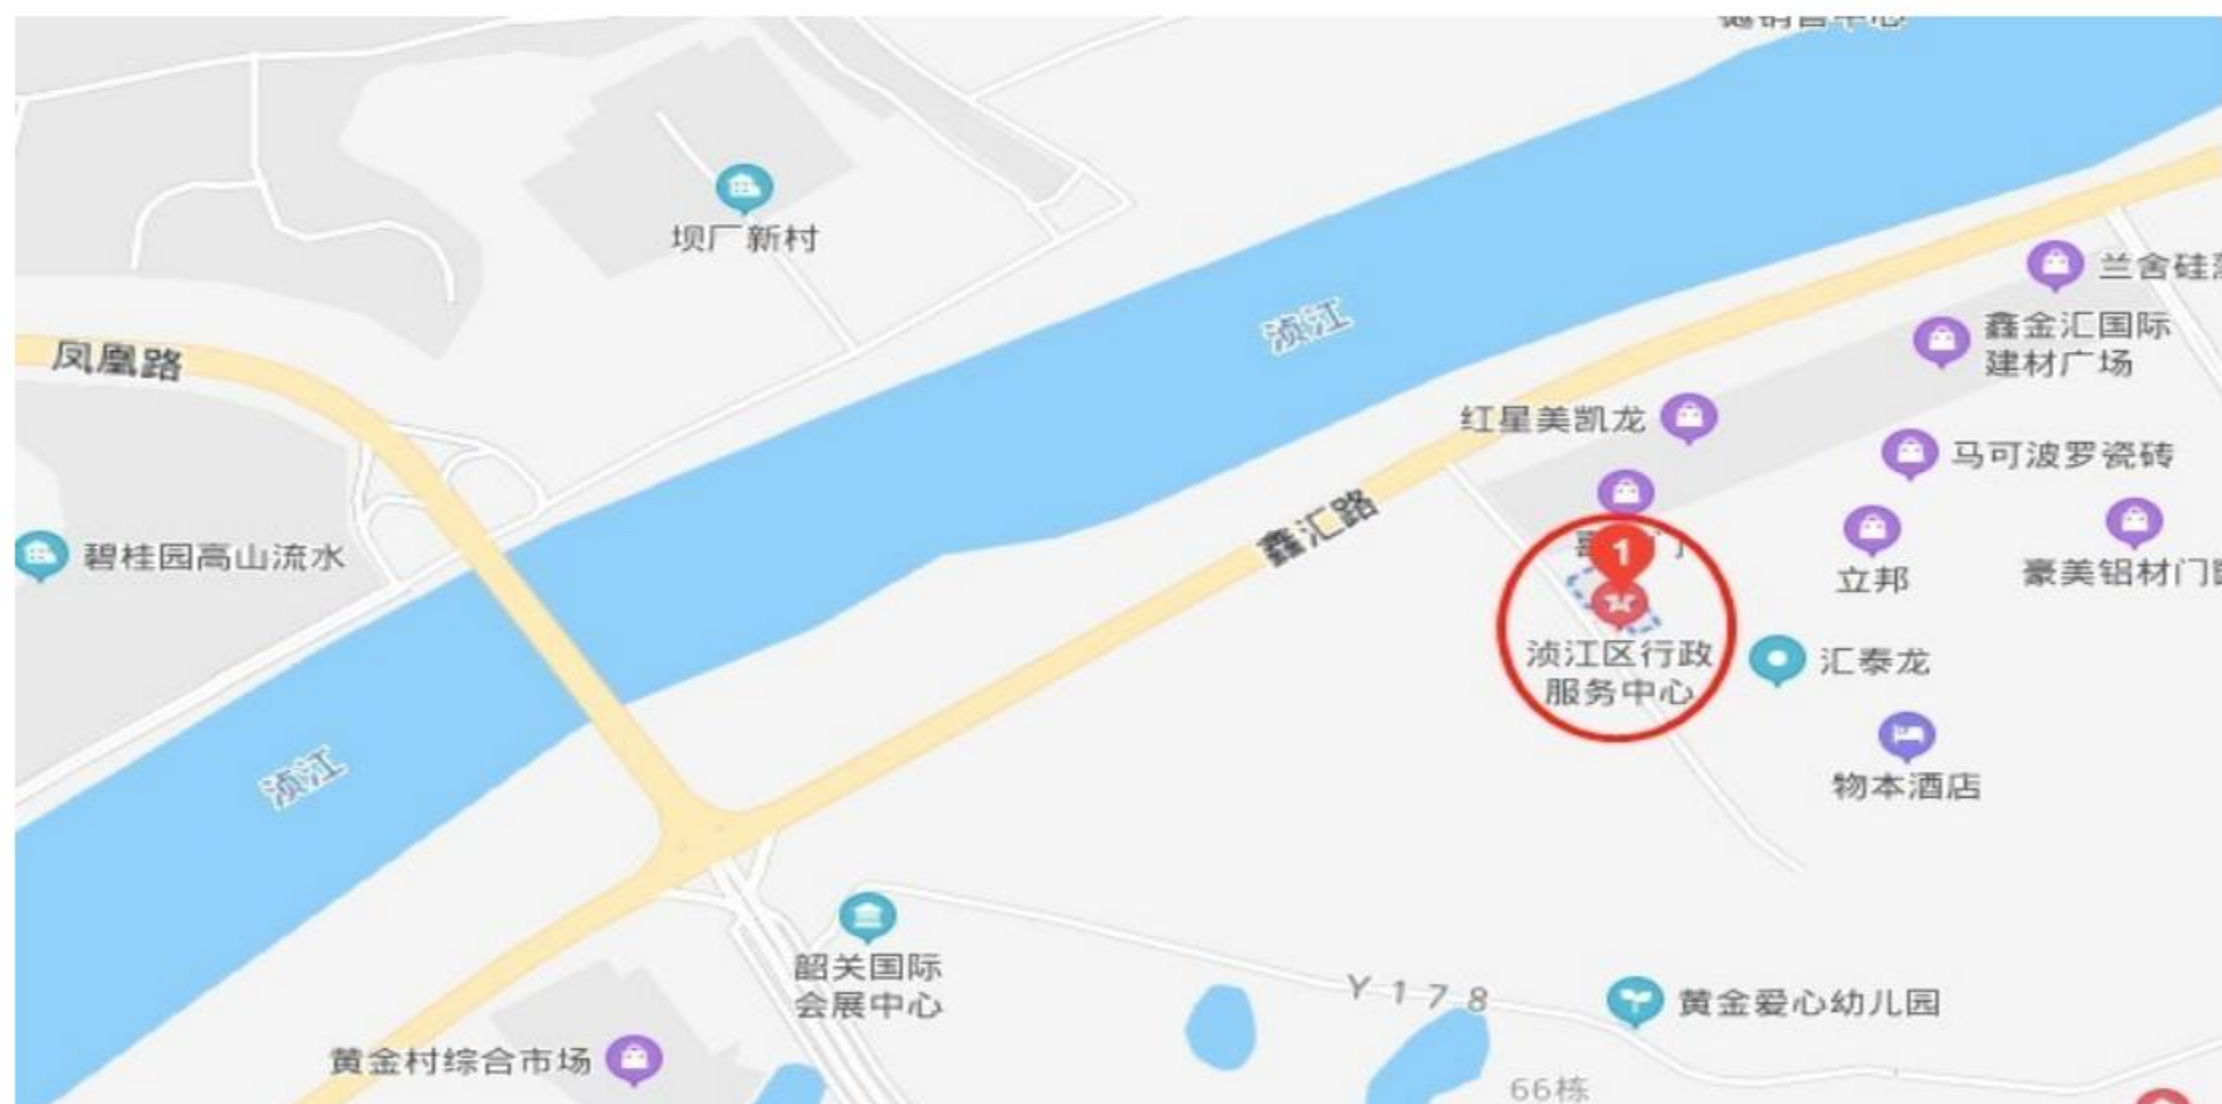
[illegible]
坝厂新村
兰舍硅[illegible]
浈江
鑫金汇国际建材广场
凤凰路
红星美凯龙
马可波罗瓷砖
鑫汇路
碧桂园高山流水
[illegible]
1
立邦
豪美铝材门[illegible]
浈江区行政服务中心
汇泰龙
浈江
物本酒店
韶关国际会展中心
Y178
黄金爱心幼儿园
黄金村综合市场
66栋